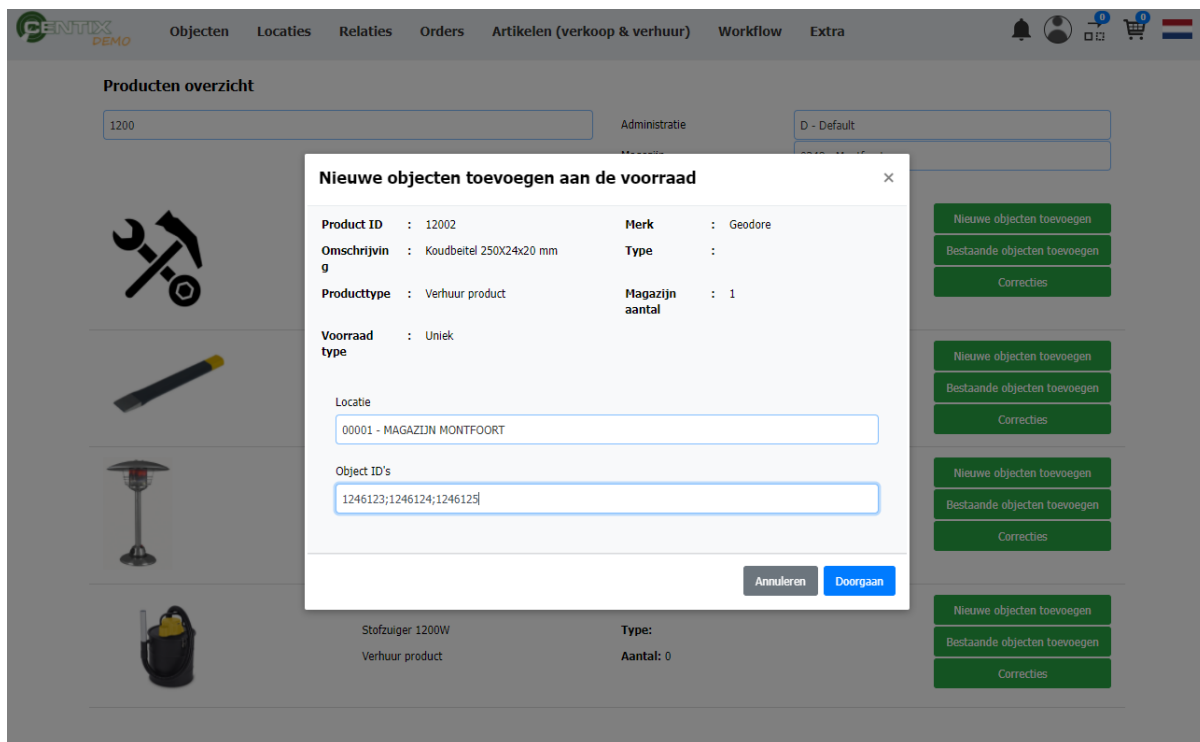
CENTIX DEMO

Objecten Locaties Relaties Orders Artikelen (verkoop & verhuur) Workflow Extra

0 0

Producten overzicht

1200

Administratie D - Default

Magazijn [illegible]

Nieuwe objecten toevoegen aan de voorraad ×

Product ID : 12002
Merk : Geodore
Omschrijving : Koudbeitel 250X24x20 mm
Type :
Producttype : Verhuur product
Magazijn aantal : 1
Voorraad type : Uniek

Locatie
00001 - MAGAZIJN MONTFOORT

Object ID's
1246123;1246124;1246125

Annuleren Doorgaan

Nieuwe objecten toevoegen
Bestaande objecten toevoegen
Correcties

Nieuwe objecten toevoegen
Bestaande objecten toevoegen
Correcties

Nieuwe objecten toevoegen
Bestaande objecten toevoegen
Correcties

Stofzuiger 1200W
Verhuur product
Type:
Aantal: 0

Nieuwe objecten toevoegen
Bestaande objecten toevoegen
Correcties